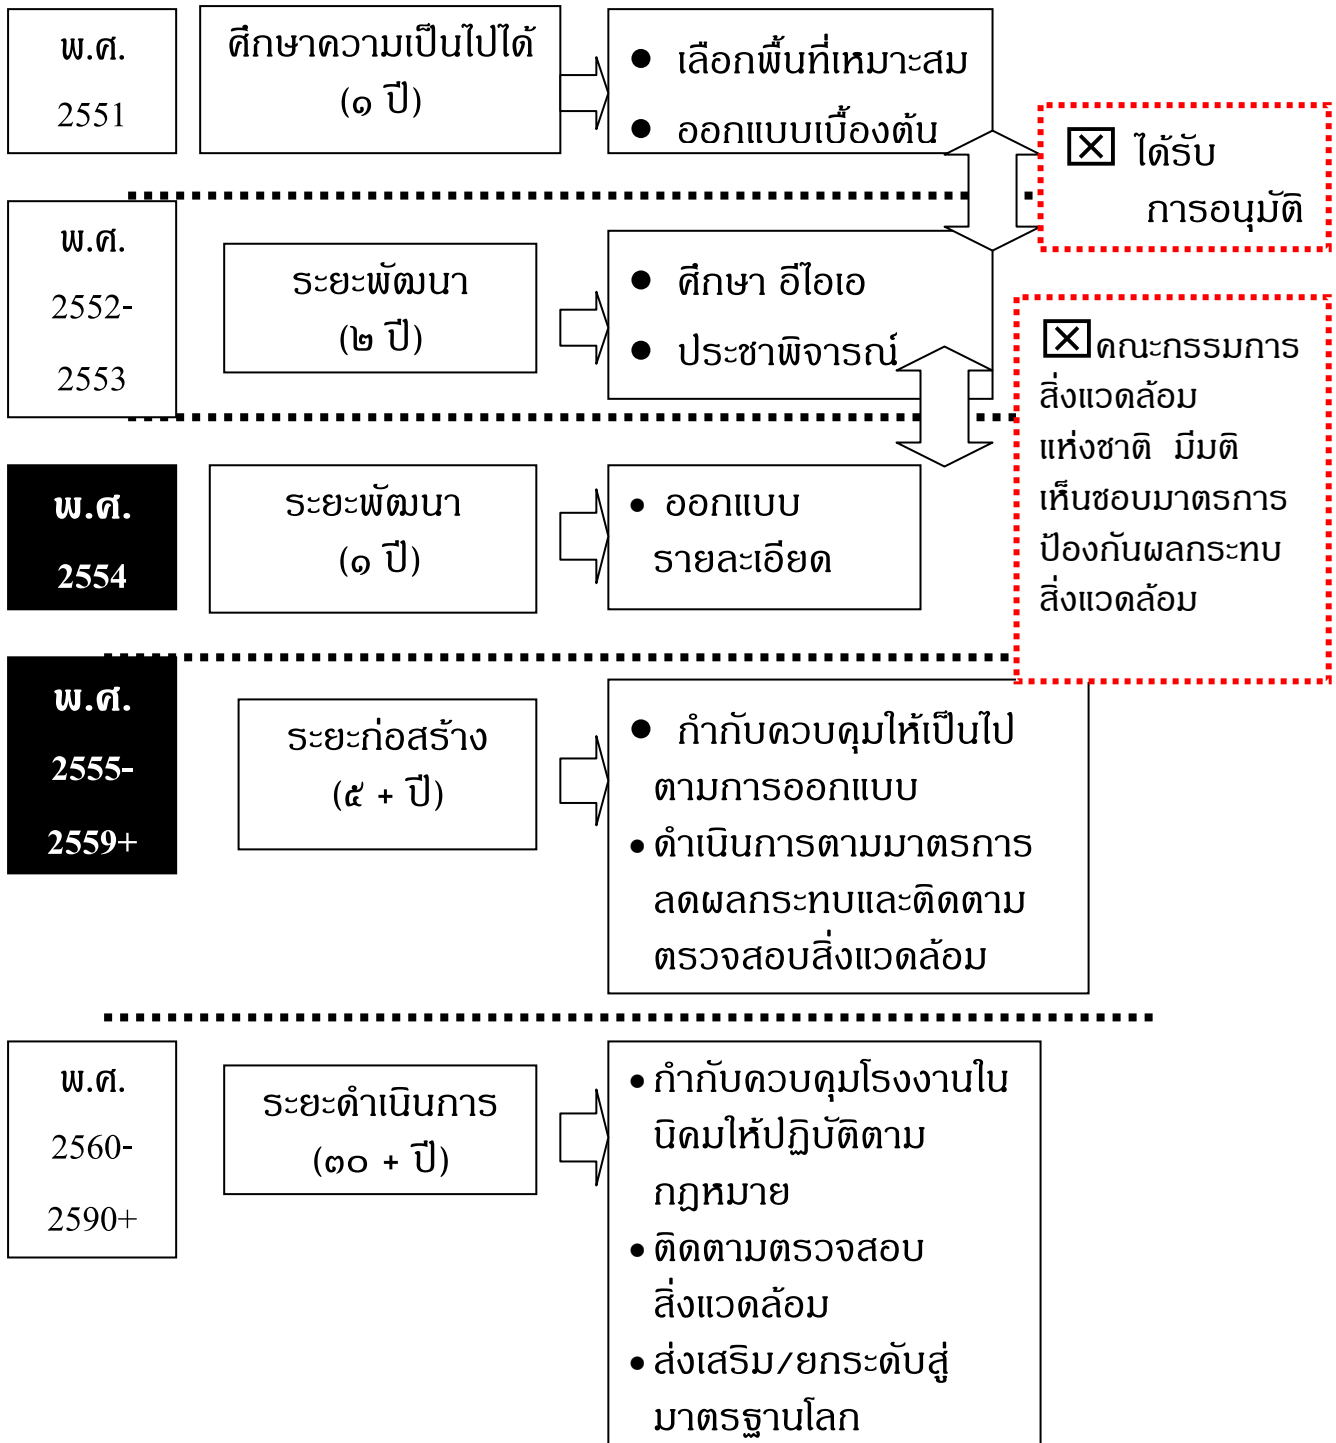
พ.ศ.
2551

ศึกษาความเป็นไปได้
(๑ ปี)

● เลือกพื้นที่เหมาะสม
● ออกแบบเบื้องต้น

☒ ได้รับ
การอนุมัติ

พ.ศ.
2552-
2553

ระยะพัฒนา
(๒ ปี)

● ศึกษา อีไอเอ
● ประชาพิจารณ์

☒คณะกรรมการสิ่งแวดล้อมแห่งชาติ มีมติเห็นชอบมาตรการป้องกันผลกระทบสิ่งแวดล้อม

พ.ศ.
2554

ระยะพัฒนา
(๑ ปี)

● ออกแบบรายละเอียด

พ.ศ.
2555-
2559+

ระยะก่อสร้าง
(๕ + ปี)

● กำกับควบคุมให้เป็นไปตามการออกแบบ
● ดำเนินการตามมาตรการลดผลกระทบและติดตามตรวจสอบสิ่งแวดล้อม

พ.ศ.
2560-
2590+

ระยะดำเนินการ
(๓๐ + ปี)

● กำกับควบคุมโรงงานในนิคมให้ปฏิบัติตามกฎหมาย
● ติดตามตรวจสอบสิ่งแวดล้อม
● ส่งเสริม/ยกระดับสู่มาตรฐานโลก